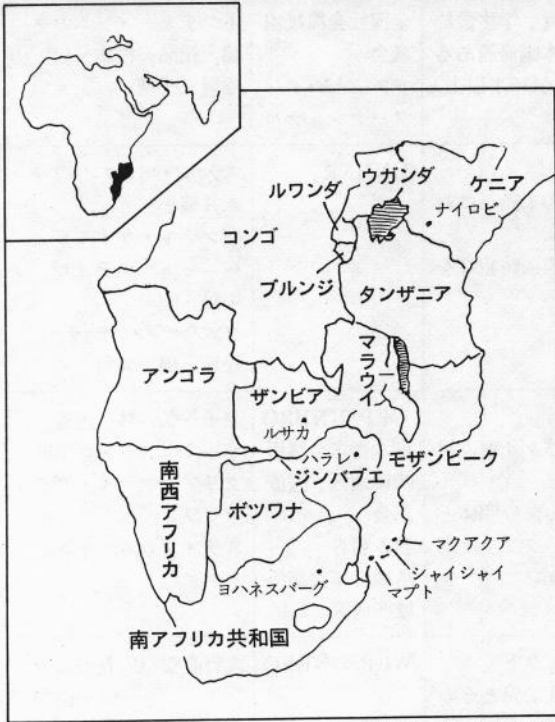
ウガンダ
ルワンダ
ケニア
ナイロビ
コンゴ
ブルンジ
タンザニア
マラウイ
アンゴラ
ザンビア
ルサカ
ハラレ
ジンバブエ
モザンビーク
南西アフリカ
ボツワナ
マクアクア
シャイシャイ
マプト
ヨハネスバーグ
南アフリカ共和国